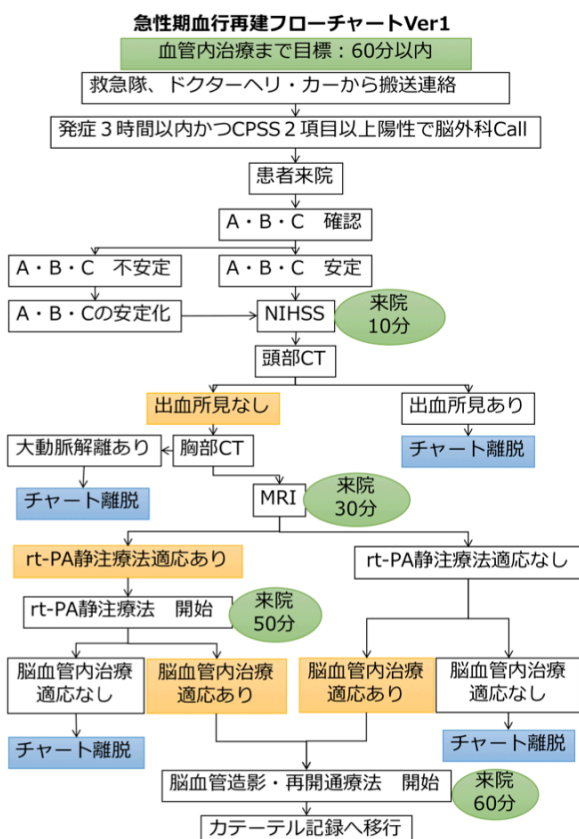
急性期血行再建フローチャートVer1

血管内治療まで目標：60分以内

救急隊、ドクターヘリ・カーから搬送連絡

発症３時間以内かつCPSS２項目以上陽性で脳外科Call

患者来院

A・B・C　確認

A・B・C　不安定

A・B・C　安定

A・B・Cの安定化

NIHSS

来院
10分

頭部CT

出血所見なし

出血所見あり

大動脈解離あり

胸部CT

チャート離脱

チャート離脱

MRI

来院
30分

rt-PA静注療法適応あり

rt-PA静注療法適応なし

rt-PA静注療法　開始

来院
50分

脳血管内治療
適応なし

脳血管内治療
適応あり

脳血管内治療
適応あり

脳血管内治療
適応なし

チャート離脱

チャート離脱

脳血管造影・再開通療法　開始

来院
60分

カテーテル記録へ移行